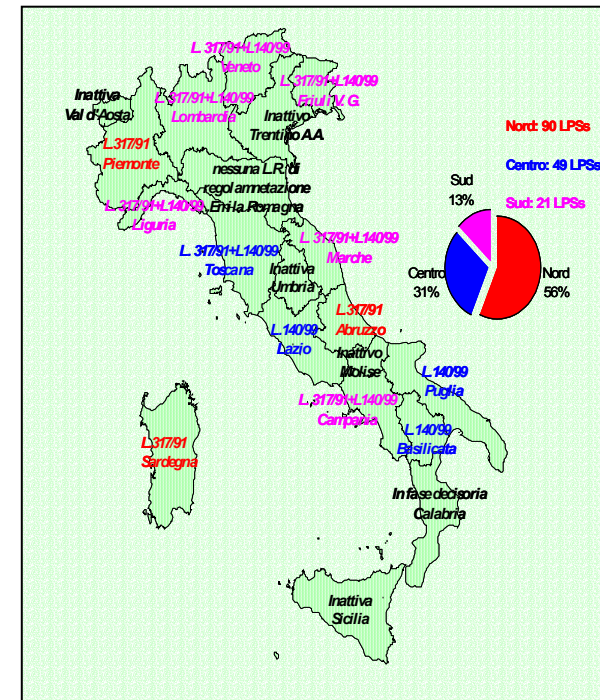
L. 317/91+L.140/99
Veneto

Inattiva
Val d'Aosta

L. 317/91+L.140/99
Lombardia

L. 317/91+L.140/99
Friuli V. G.

Inattivo
Trentino AA

L.317/91
Piemonte

nessuna L.R. di
regolamentazione
Emilia Romagna

L. 317/91+L.140/99
Liguria

L. 317/91+L.140/99
Toscana

L. 317/91+L.140/99
Marche

Inattiva
Umbria

L.317/91
Abruzzo

L.140/99
Lazio

Inattivo
Molise

L.140/99
Puglia

L. 317/91+L.140/99
Campania

L.140/99
Basilicata

L.317/91
Sardegna

In fase decisoria
Calabria

Inattiva
Sicilia

Nord: 90 LPSs
Centro: 49 LPSs
Sud: 21 LPSs

Sud
13%

Centro
31%

Nord
56%